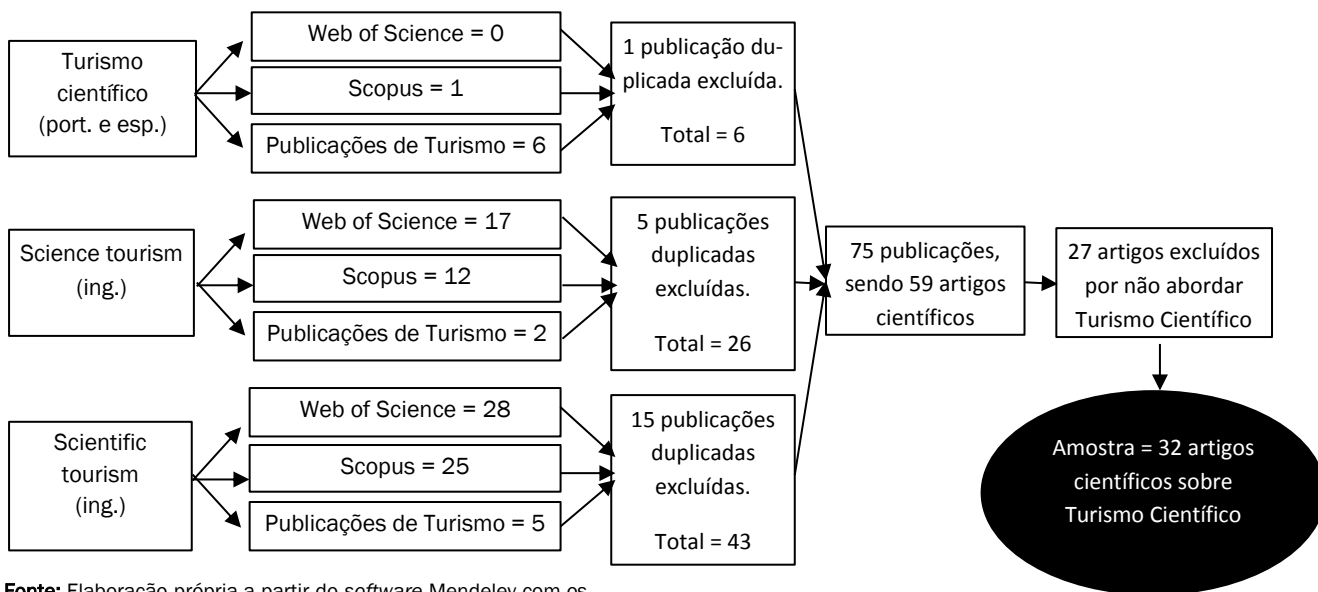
Turismo científico (port. e esp.)

Web of Science = 0

Scopus = 1

Publicações de Turismo = 6

1 publicação duplicada excluída.

Total = 6

Science tourism (ing.)

Web of Science = 17

Scopus = 12

Publicações de Turismo = 2

5 publicações duplicadas excluídas.

Total = 26

Scientific tourism (ing.)

Web of Science = 28

Scopus = 25

Publicações de Turismo = 5

15 publicações duplicadas excluídas.

Total = 43

75 publicações, sendo 59 artigos científicos

27 artigos excluídos por não abordar Turismo Científico

Amostra = 32 artigos científicos sobre Turismo Científico

Fonte: Elaboração própria a partir do software Mendeley com os